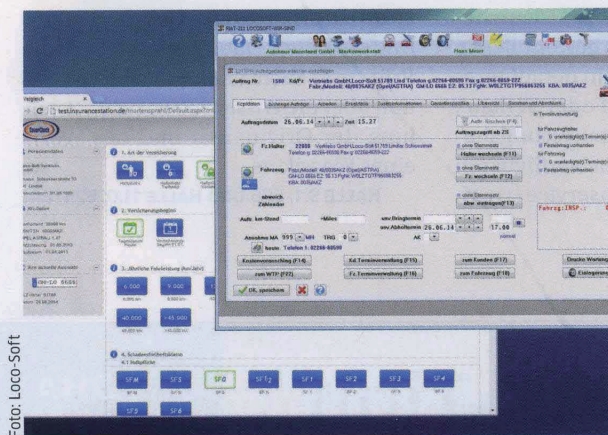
Foto: Loco-Soft

test.insurancestation.de/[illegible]/Default.aspx

1. Art der Versicherung

2. Versicherungsbeginn

3. Jährliche Fahrleistung (km/Jahr)

5.000

6.000

40.000

45.000

4. Schadensfreiheitsklasse

SF M

SF S

SF 0

SF ½

SF 1

SF 2

SF 3

SF 4

SF 5

SF 6

Autohaus Mustermann GmbH Musterwerkstatt

Franz Meier

Auftragsdatum 26.06.14

Zeit 15.27

Auftragszugriff ab 25

Fz.Halter

22898

Halter wechseln (F11)

Fahrzeug

Fz. wechseln (F12)

abweich. Zahlender

Auftr. km-Stand

Annahme MA 999

heute

Kostenvoranschlag (F14)

Kd.Terminvereinbarung (F15)

zum Kunden (F17)

zum WTP (F22)

Fz.Terminvereinbarung (F16)

zum Fahrzeug (F18)

OK, speichern

Drucke Werkstatt

Einlegen

Fahrzg:INSP.:

26.06.14

17.00